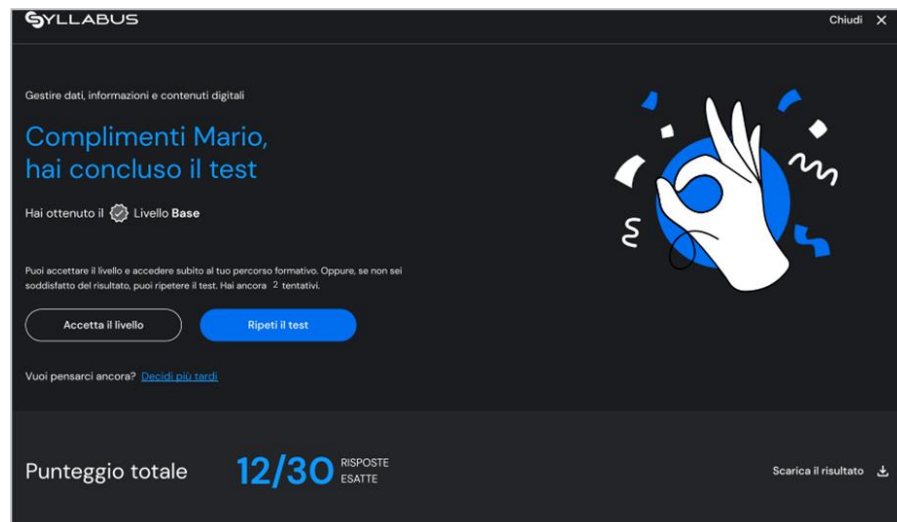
SYLLABUS

Chiudi ✕

Gestire dati, informazioni e contenuti digitali

Complimenti Mario, hai concluso il test

Hai ottenuto il Livello **Base**

Puoi accettare il livello e accedere subito al tuo percorso formativo. Oppure, se non sei soddisfatto del risultato, puoi ripetere il test. Hai ancora 2 tentativi.

Accetta il livello

Ripeti il test

Vuoi pensarci ancora? Decidi più tardi

Punteggio totale

12/30 RISPOSTE ESATTE

Scarica il risultato